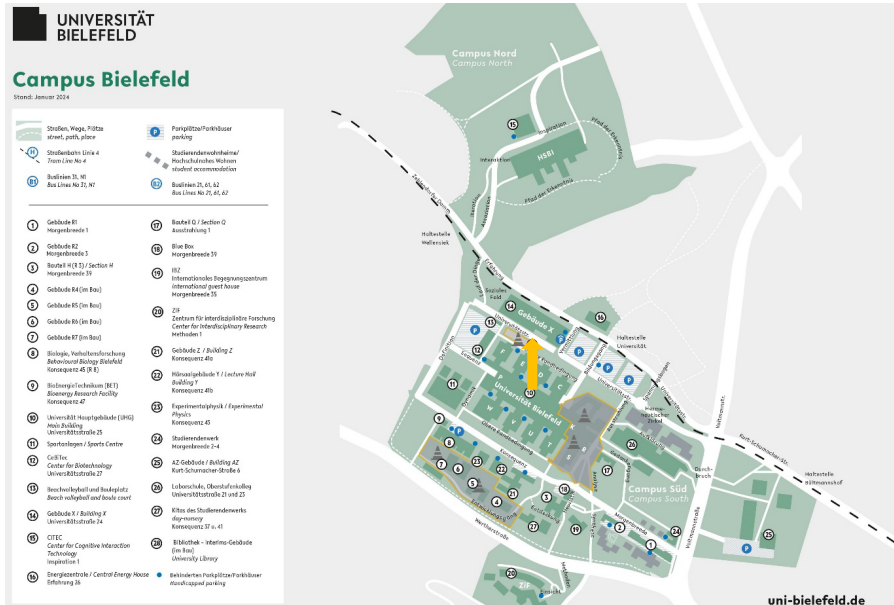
UNIVERSITÄT BIELEFELD

Campus Bielefeld

Stand: Januar 2024

Straßen, Wege, Plätze
street, path, place

Parkplätze/Parkhäuser
parking

Straßenbahn Linie 4
Tram Line No 4

Studierendenwohnheime/Hochschulnahes Wohnen
student accommodation

Buslinien 31, N1
Bus Lines No 31, N1

Buslinien 21, 61, 62
Bus Lines No 21, 61, 62

1 Gebäude R1 Morgenbreede 1
2 Gebäude R2 Morgenbreede 3
3 Bauteil H (R 3) / Section H Morgenbreede 39
4 Gebäude R4 (im Bau)
5 Gebäude R5 (im Bau)
6 Gebäude R6 (im Bau)
7 Gebäude R7 (im Bau)
8 Biologie, Verhaltensforschung Behavioural Biology Bielefeld Konsequenz 45 (R 8)
9 BioEnergieTechnikum (BET) Bioenergy Research Facility Konsequenz 47
10 Universität Hauptgebäude (UHG) Main Building Universitätsstraße 25
11 Sportanlagen / Sports Centre
12 CeBiTec Center for Biotechnology Universitätsstraße 27
13 Beachvolleyball und Bouleplatz Beach volleyball and boule court
14 Gebäude X / Building X Universitätsstraße 24
15 CITEC Center for Cognitive Interaction Technology Inspiration 1
16 Energiezentrale / Central Energy House Erfahrung 36
17 Bauteil Q / Section Q Ausstrahlung 1
18 Blue Box Morgenbreede 39
19 IBZ Internationales Begegnungszentrum International guest house Morgenbreede 35
20 ZiF Zentrum für interdisziplinäre Forschung Center for Interdisciplinary Research Methoden 1
21 Gebäude Z / Building Z Konsequenz 41a
22 Hörsaalgebäude Y / Lecture Hall Building Y Konsequenz 41b
23 Experimentalphysik / Experimental Physics Konsequenz 45
24 Studierendenwerk Morgenbreede 2-4
25 AZ-Gebäude / Building AZ Kurt-Schumacher-Straße 6
26 Laborschule, Oberstufenkolleg Universitätsstraße 21 und 23
27 Kitas des Studierendenwerks day-nursery Konsequenz 37 u. 41
28 Bibliothek – Interims-Gebäude (im Bau) University Library

Behinderten Parkplätze/Parkhäuser
Handicapped parking

Campus Nord
Campus North

HSBI

Inspiration

Pfad der Erkenntnis

Interaktion

Zeppelinstraße

Haltestelle Wellensiek

Sozialer Feld

Gebäude X

Haltestelle Universität

Universität Bielefeld

Universitätsstraße

Konsequenz

Morgenbreede

Campus Süd
Campus South

Kurt-Schumacher-Str.

Haltestelle Bültmannshof

Voltmannstr.

Wertherstraße

ZiF

uni-bielefeld.de